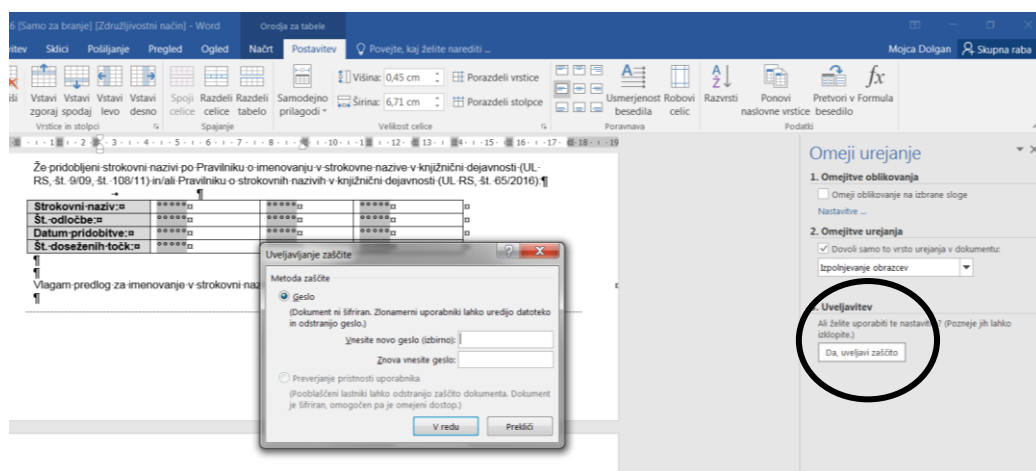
6 [Samo za branje] [Združljivostni način] - Word Orodja za tabele

vitev Sklici Pošiljanje Pregled Ogled Načrt Postavitev Povejte, kaj želite narediti ... Mojca Dolgan Skupna raba

Vstavi zgoraj Vstavi spodaj Vstavi levo Vstavi desno
Vrstice in stolpci
Spoji celice Razdeli celice Razdeli tabelo
Spajanje
Samodejno prilagodi
Višina: 0,45 cm Porazdeli vrstice
Širina: 6,71 cm Porazdeli stolpce
Velikost celice
Usmerjenost besedila Robovi celic
Poravnava
Razvrsti Ponovi naslovne vrstice Pretvori v besedilo Formula
Podatki

Že pridobljeni strokovni nazivi po Pravilniku o imenovanju v strokovne nazive v knjižnični dejavnosti (UL RS, št. 9/09, št. 108/11) in/ali Pravilniku o strokovnih nazivih v knjižnični dejavnosti (UL RS, št. 65/2016).¶

| Strokovni naziv: | °°°°° | °°°°° | °°°°° |
|---|---|---|---|
| Št. odločbe: | °°°°° | °°°°° | °°°°° |
| Datum pridobitve: | °°°°° | °°°°° | °°°°° |
| Št. doseženih točk: | °°°°° | | |

¶
¶
Vlagam predlog za imenovanje v strokovni naz
¶

Uveljavljanje zaščite
Metoda zaščite
Geslo
(Dokument ni šifriran. Zlonamerni uporabniki lahko uredijo datoteko in odstranijo geslo.)
Vnesite novo geslo (izbirno):
Znova vnesite geslo:
Preverjanje pristnosti uporabnika
(Pooblaščeni lastniki lahko odstranijo zaščito dokumenta. Dokument je šifriran, omogočen pa je omejeni dostop.)
V redu Prekliči

Omeji urejanje
1. Omejitve oblikovanja
Omeji oblikovanje na izbrane sloge
Nastavitve ...
2. Omejitve urejanja
Dovoli samo to vrsto urejanja v dokumentu:
Izpolnjevanje obrazcev
3. Uveljavitev
Ali želite uporabiti te nastavitve? (Pozneje jih lahko izklopite.)
Da, uveljavi zaščito